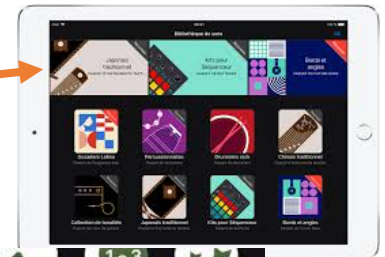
Bibliothèque de sons

Japonais traditionnel

Kits pour Séquenceur

Bords et angles

Sculptées Latins

Percussionnistes

Drummers rock

Chinois traditionnel

Collection de tonalités

Japonais traditionnel

Kits pour Séquenceur

Bords et angles